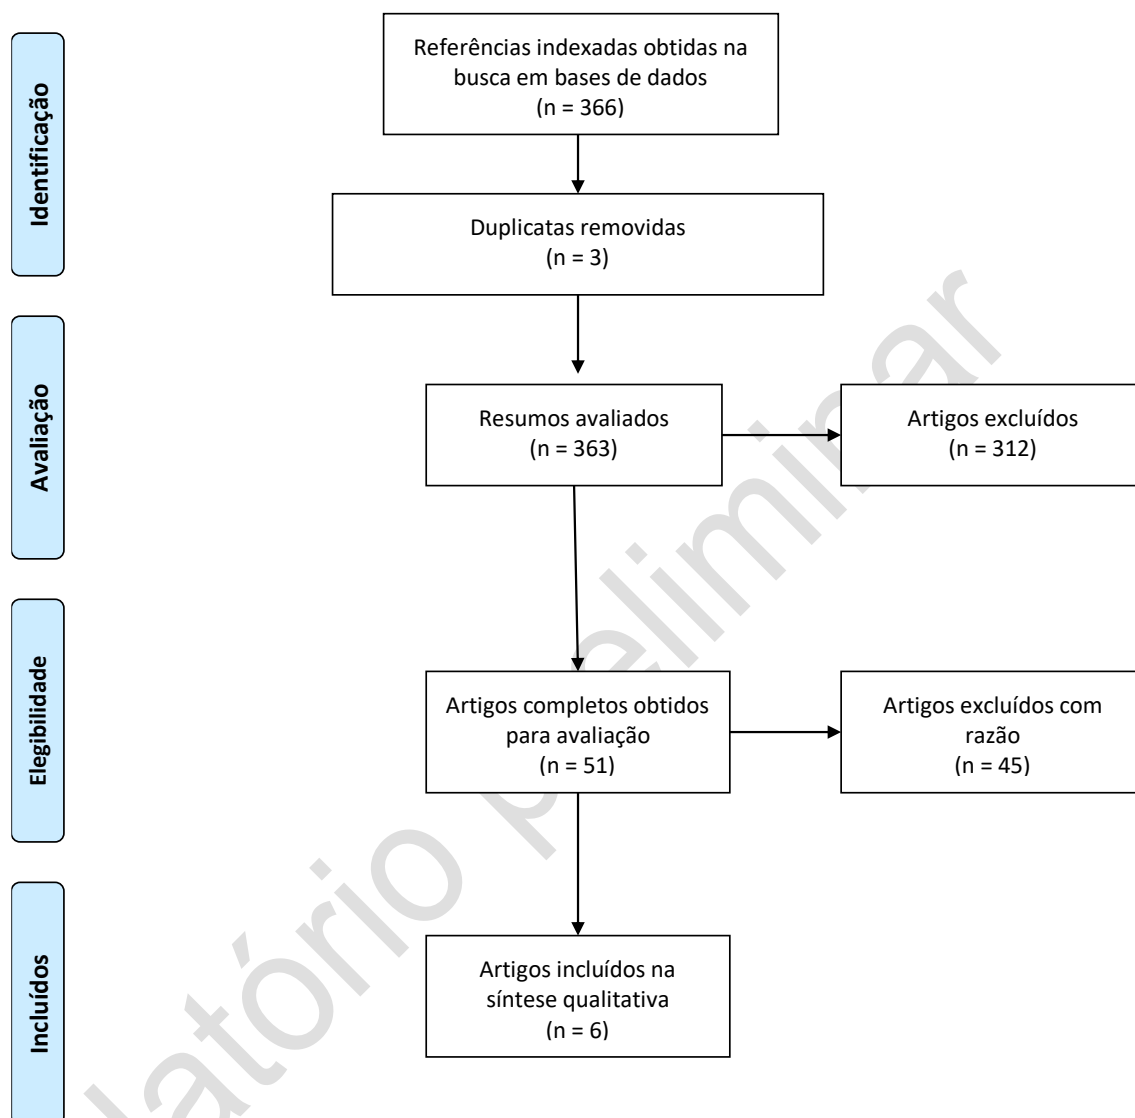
Identificação

Referências indexadas obtidas na busca em bases de dados
(n = 366)

Duplicatas removidas
(n = 3)

Avaliação

Resumos avaliados
(n = 363)

Artigos excluídos
(n = 312)

Elegibilidade

Artigos completos obtidos para avaliação
(n = 51)

Artigos excluídos com razão
(n = 45)

Incluídos

Artigos incluídos na síntese qualitativa
(n = 6)

latório preliminar